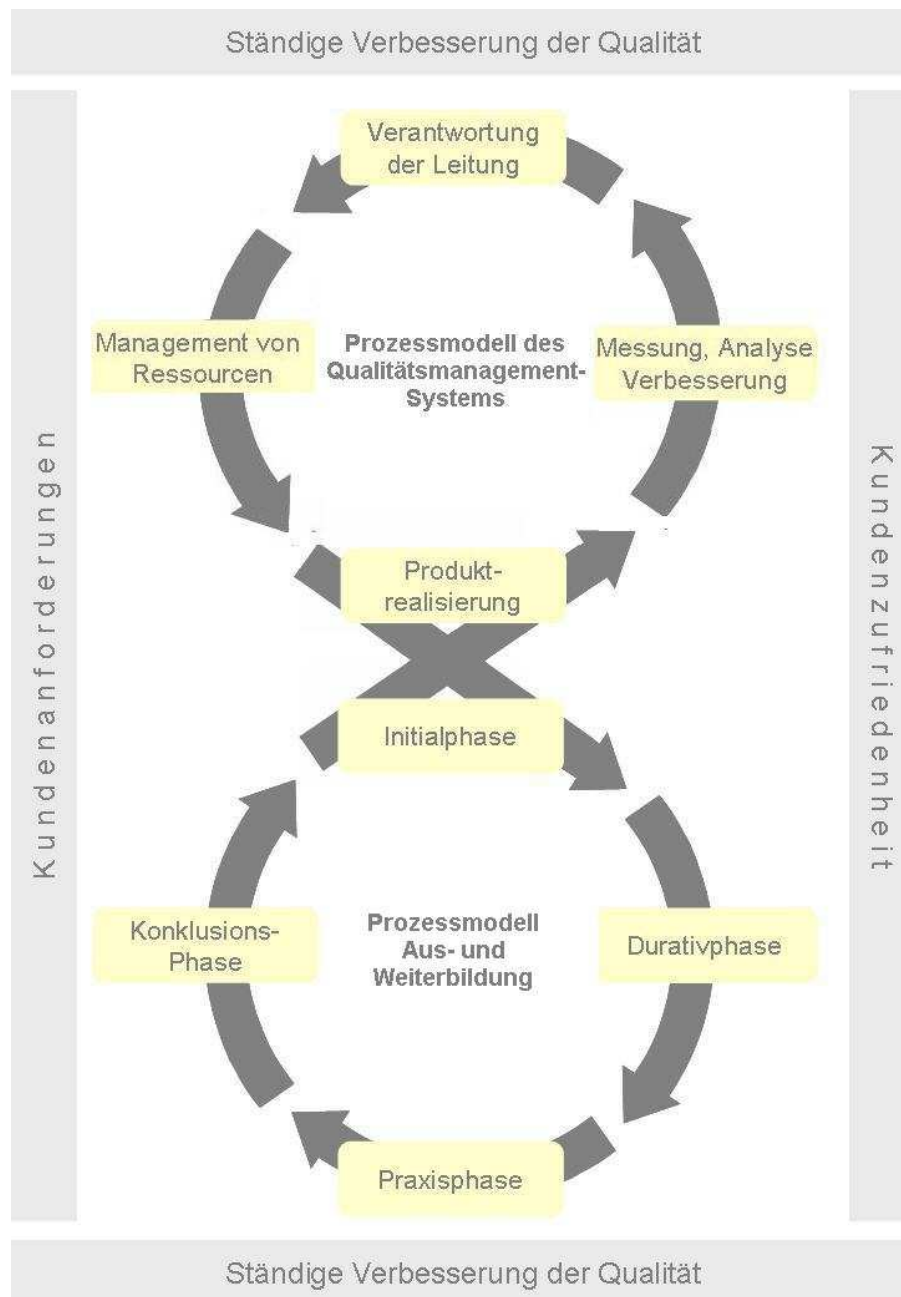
Ständige Verbesserung der Qualität

Kundenanforderungen

Verantwortung der Leitung

Management von Ressourcen

Prozessmodell des Qualitätsmanagement-Systems

Messung, Analyse Verbesserung

Produktrealisierung

Initialphase

Konklusions-Phase

Prozessmodell Aus- und Weiterbildung

Durativphase

Praxisphase

Kundenzufriedenheit

Ständige Verbesserung der Qualität